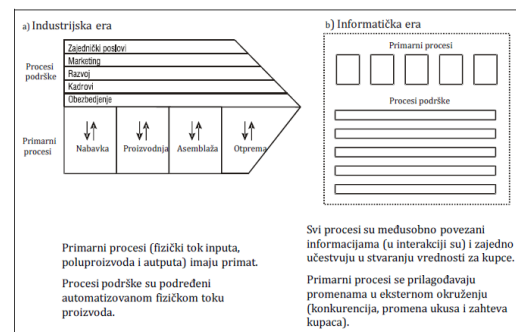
a) Industrijska era

Procesi podrške

Zajednički poslovi
Marketing
Razvoj
Kadrovi
Obezbeđenje

Primarni procesi

Nabavka
Proizvodnja
Asemblaža
Otprema

b) Informatička era

Primarni procesi

Procesi podrške

Primarni procesi (fizički tok inputa, poluproizvoda i autputa) imaju primat.

Procesi podrške su podređeni automatizovanom fizičkom toku proizvoda.

Svi procesi su međusobno povezani informacijama (u interakciji su) i zajedno učestvuju u stvaranju vrednosti za kupce.

Primarni procesi se prilagođavaju promenama u eksternom okruženju (konkurencija, promena ukusa i zahteva kupaca).